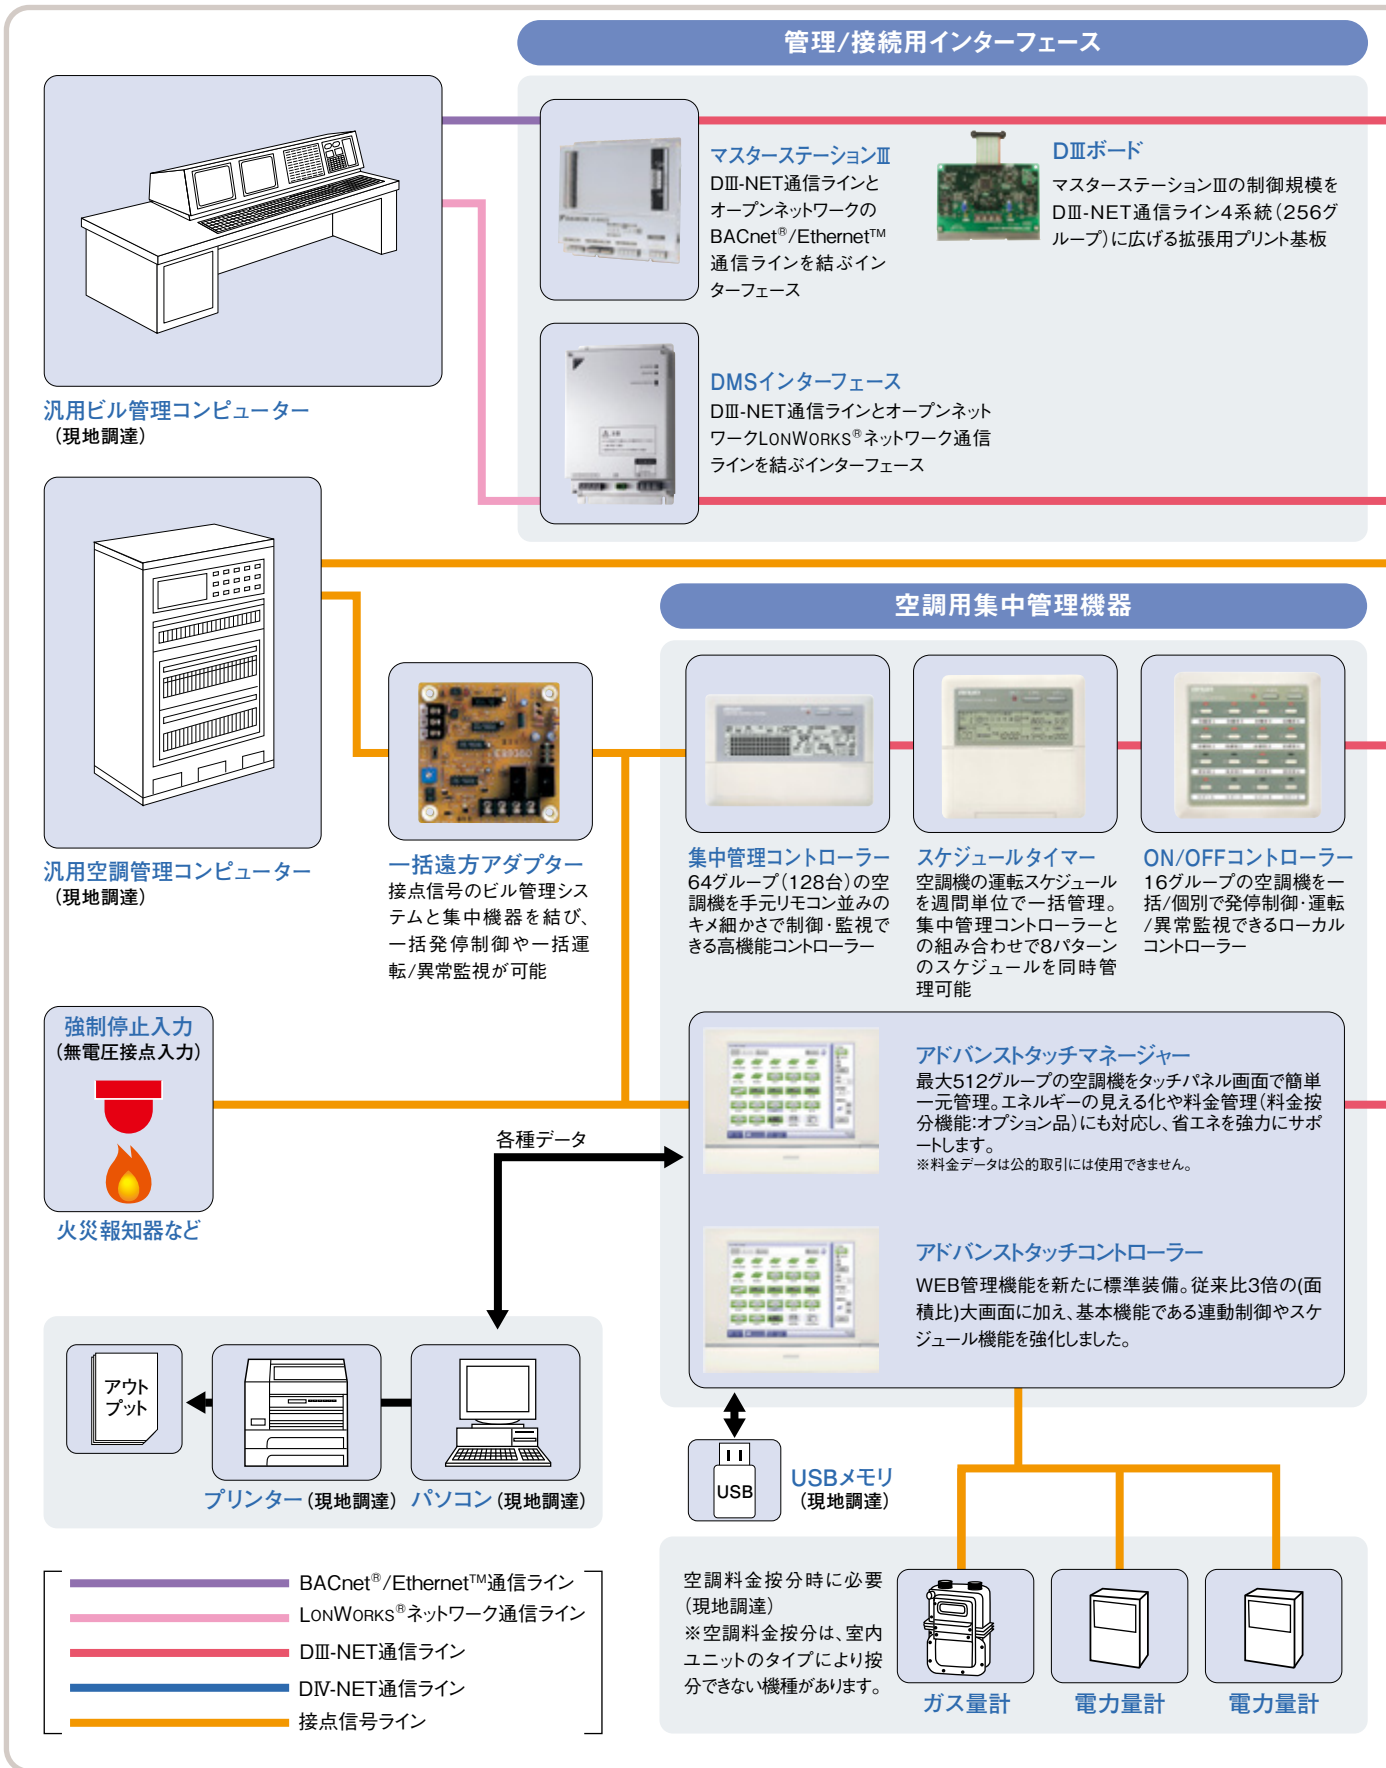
管理/接続用インターフェース

汎用ビル管理コンピューター
（現地調達）

マスターステーションⅢ
DⅢ-NET通信ラインとオープンネットワークのBACnet®/Ethernet™通信ラインを結ぶインターフェース

DⅢボード
マスターステーションⅢの制御規模をDⅢ-NET通信ライン4系統（256グループ）に広げる拡張用プリント基板

DMSインターフェース
DⅢ-NET通信ラインとオープンネットワークLONWORKS®ネットワーク通信ラインを結ぶインターフェース

空調用集中管理機器

汎用空調管理コンピューター
（現地調達）

一括遠方アダプター
接点信号のビル管理システムと集中機器を結び、一括発停制御や一括運転/異常監視が可能

集中管理コントローラー
64グループ（128台）の空調機を手元リモコン並みのキメ細かさで制御・監視できる高機能コントローラー

スケジュールタイマー
空調機の運転スケジュールを週間単位で一括管理。集中管理コントローラーとの組み合わせで8パターンのスケジュールを同時管理可能

ON/OFFコントローラー
16グループの空調機を一括/個別で発停制御・運転/異常監視できるローカルコントローラー

強制停止入力
（無電圧接点入力）

火災報知器など

各種データ

アドバンストタッチマネージャー
最大512グループの空調機をタッチパネル画面で簡単一元管理。エネルギーの見える化や料金管理（料金按分機能:オプション品）にも対応し、省エネを強力にサポートします。
※料金データは公的取引には使用できません。

アドバンストタッチコントローラー
WEB管理機能を新たに標準装備。従来比3倍の（面積比）大画面に加え、基本機能である連動制御やスケジュール機能を強化しました。

アウトプット

プリンター（現地調達） パソコン（現地調達）

USB
USBメモリ
（現地調達）

空調料金按分時に必要（現地調達）
※空調料金按分は、室内ユニットのタイプにより按分できない機種があります。

ガス量計 電力量計 電力量計

BACnet®/Ethernet™通信ライン
LONWORKS®ネットワーク通信ライン
DⅢ-NET通信ライン
DⅣ-NET通信ライン
接点信号ライン